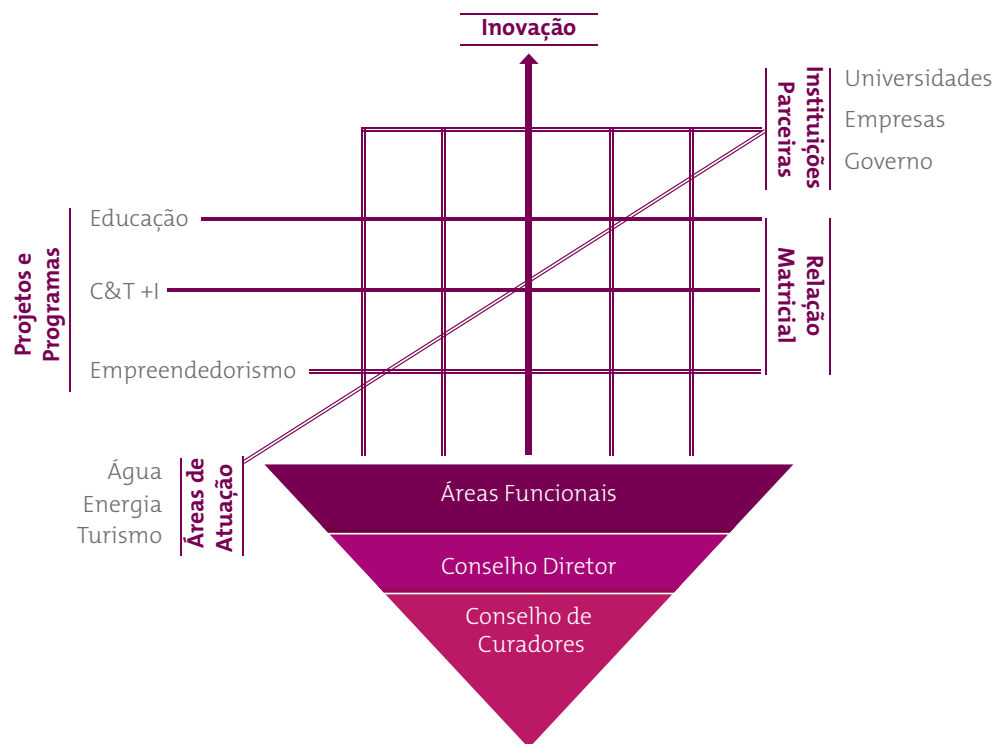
Inovação

Instituições Parceiras

Universidades
Empresas
Governo

Projetos e Programas

Educação
C&T +I
Empreendedorismo

Relação Matricial

Água
Energia
Turismo

Áreas de Atuação

Áreas Funcionais
Conselho Diretor
Conselho de Curadores